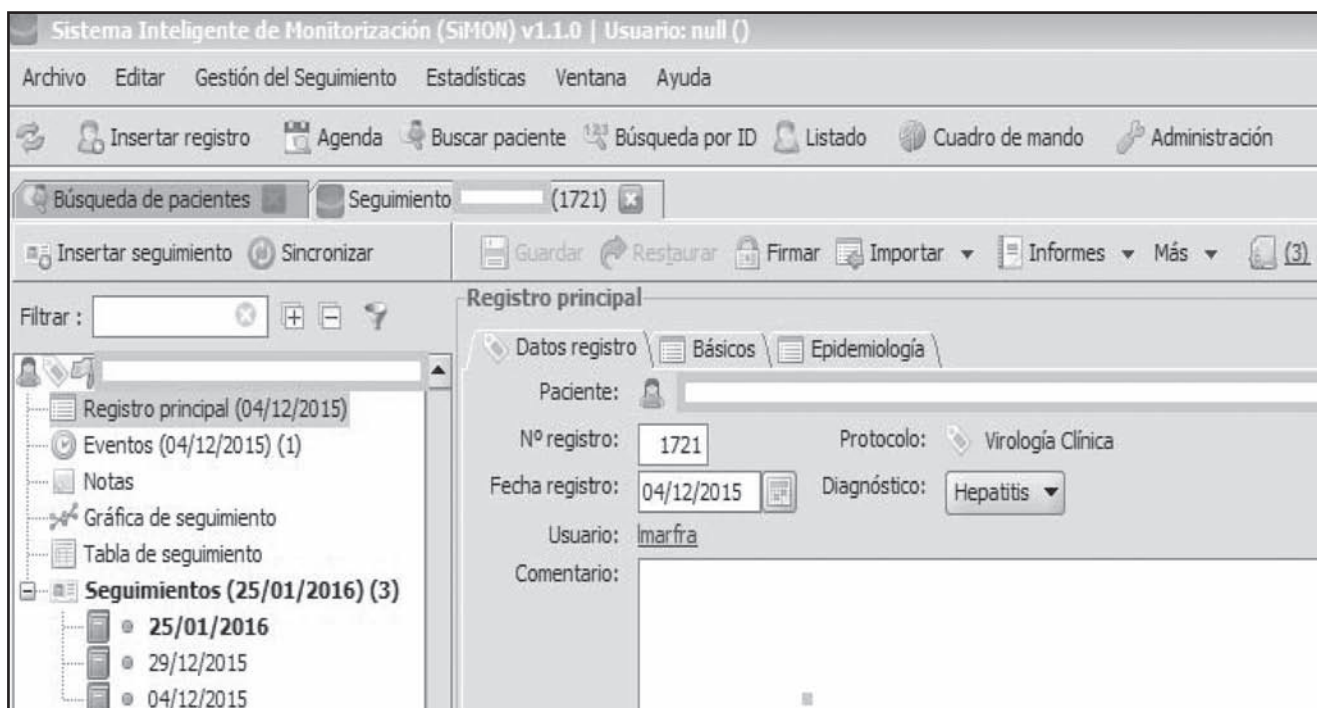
Sistema Inteligente de Monitorización (SiMON) v1.1.0 | Usuario: null ()

Archivo Editar Gestión del Seguimiento Estadísticas Ventana Ayuda

Insertar registro Agenda Buscar paciente Búsqueda por ID Listado Cuadro de mando Administración

Búsqueda de pacientes Seguimiento (1721)

Insertar seguimiento Sincronizar

Guardar Restaurar Firmar Importar Informes Más (3)

Filtrar :

Registro principal (04/12/2015)
Eventos (04/12/2015) (1)
Notas
Gráfica de seguimiento
Tabla de seguimiento
Seguimientos (25/01/2016) (3)
25/01/2016
29/12/2015
04/12/2015

Registro principal

Datos registro Básicos Epidemiología

Paciente:

Nº registro: 1721 Protocolo: Virología Clínica

Fecha registro: 04/12/2015 Diagnóstico: Hepatitis

Usuario: lmarfra

Comentario: